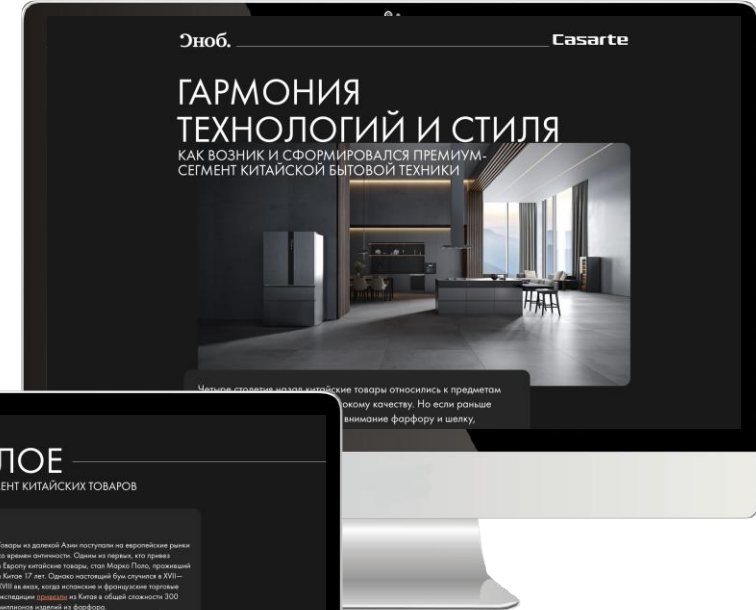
Сноб.

Casarte

ГАРМОНИЯ ТЕХНОЛОГИЙ И СТИЛЯ

КАК ВОЗНИК И СФОРМИРОВАЛСЯ ПРЕМИУМ-СЕГМЕНТ КИТАЙСКОЙ БЫТОВОЙ ТЕХНИКИ

Четыре столетия назад китайские товары относились к предметам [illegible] высокому качеству. Но если раньше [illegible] внимание фарфору и шелку,

ЛОЕ

ЕНТ КИТАЙСКИХ ТОВАРОВ

товары из далекой Азии поступали на европейские рынки со времен античности. Одним из первых, кто привез в Европу китайские товары, стал Марко Поло, проживший в Китае 17 лет. Однако настоящий бум случился в XVII—XVIII веках, когда испанские и французские торговые экспедиции привезли из Китая в общей сложности 300 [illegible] изделий из фарфора.